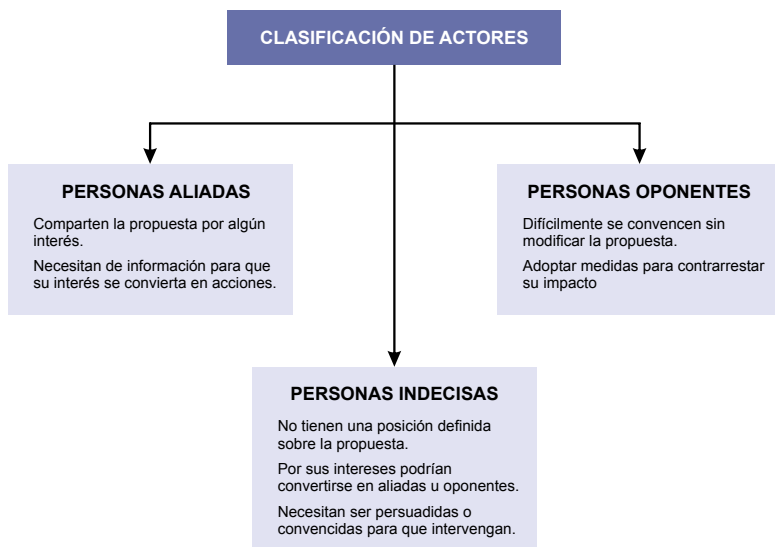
CLASIFICACIÓN DE ACTORES

PERSONAS ALIADAS

Comparten la propuesta por algún interés.

Necesitan de información para que su interés se convierta en acciones.

PERSONAS OPONENTES

Difícilmente se convencen sin modificar la propuesta.

Adoptar medidas para contrarrestar su impacto

PERSONAS INDECISAS

No tienen una posición definida sobre la propuesta.

Por sus intereses podrían convertirse en aliadas u oponentes.

Necesitan ser persuadidas o convencidas para que intervengan.